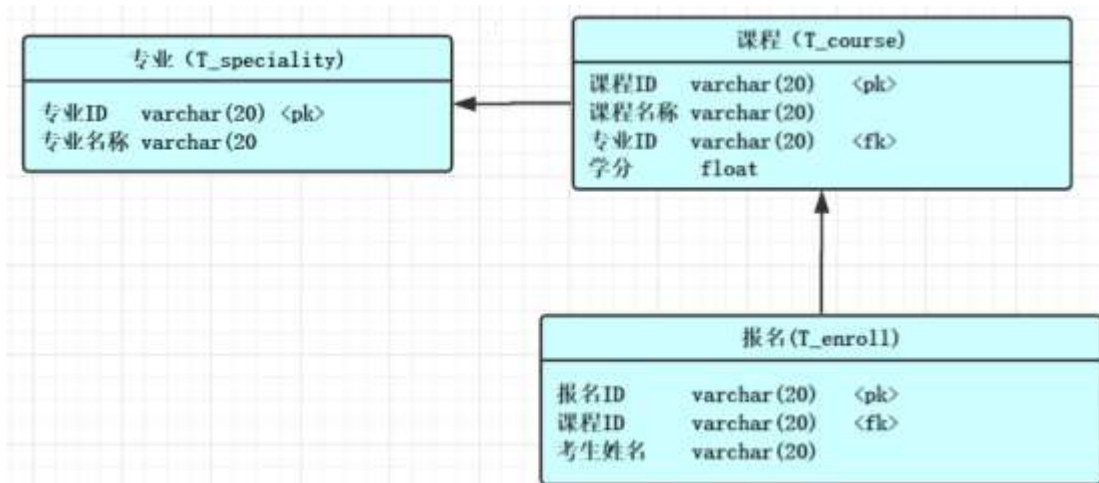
专业 (T_speciality)

专业ID varchar(20) <pk>
专业名称 varchar(20

课程 (T_course)

课程ID varchar(20) <pk>
课程名称 varchar(20)
专业ID varchar(20) <fk>
学分 float

报名(T_enroll)

报名ID varchar(20) <pk>
课程ID varchar(20) <fk>
考生姓名 varchar(20)